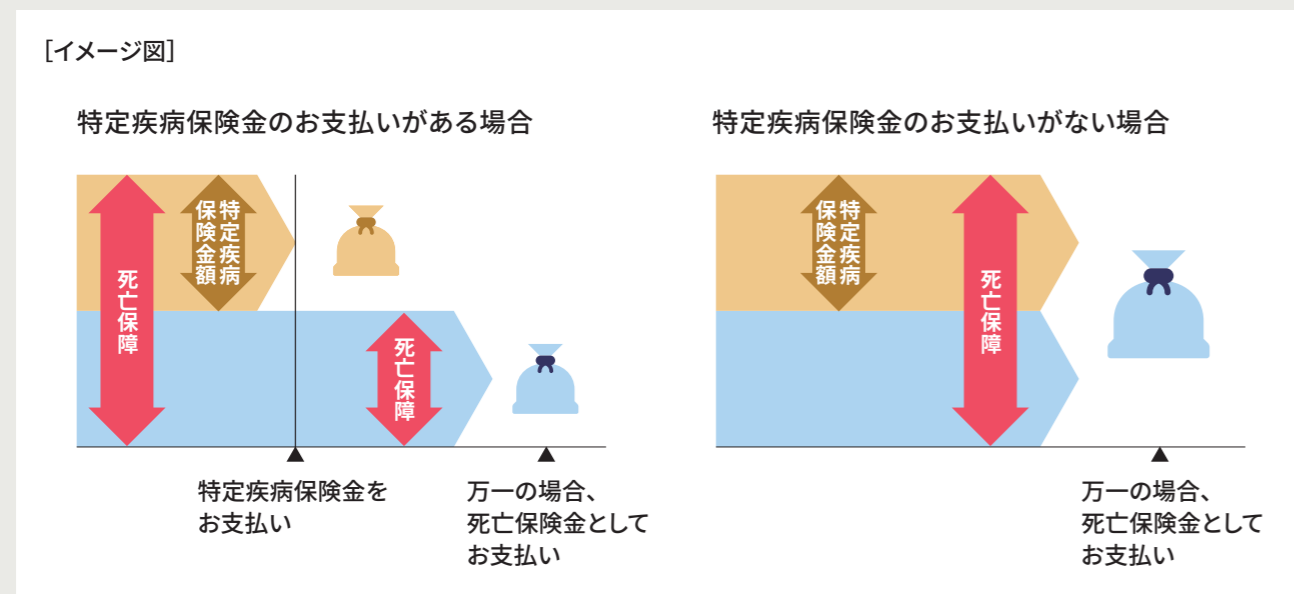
[イメージ図]

特定疾病保険金のお支払いがある場合

死亡保障

特定疾病保険金額

死亡保障

特定疾病保険金をお支払い

万一の場合、死亡保険金としてお支払い

特定疾病保険金のお支払いがない場合

特定疾病保険金額

死亡保障

万一の場合、死亡保険金としてお支払い